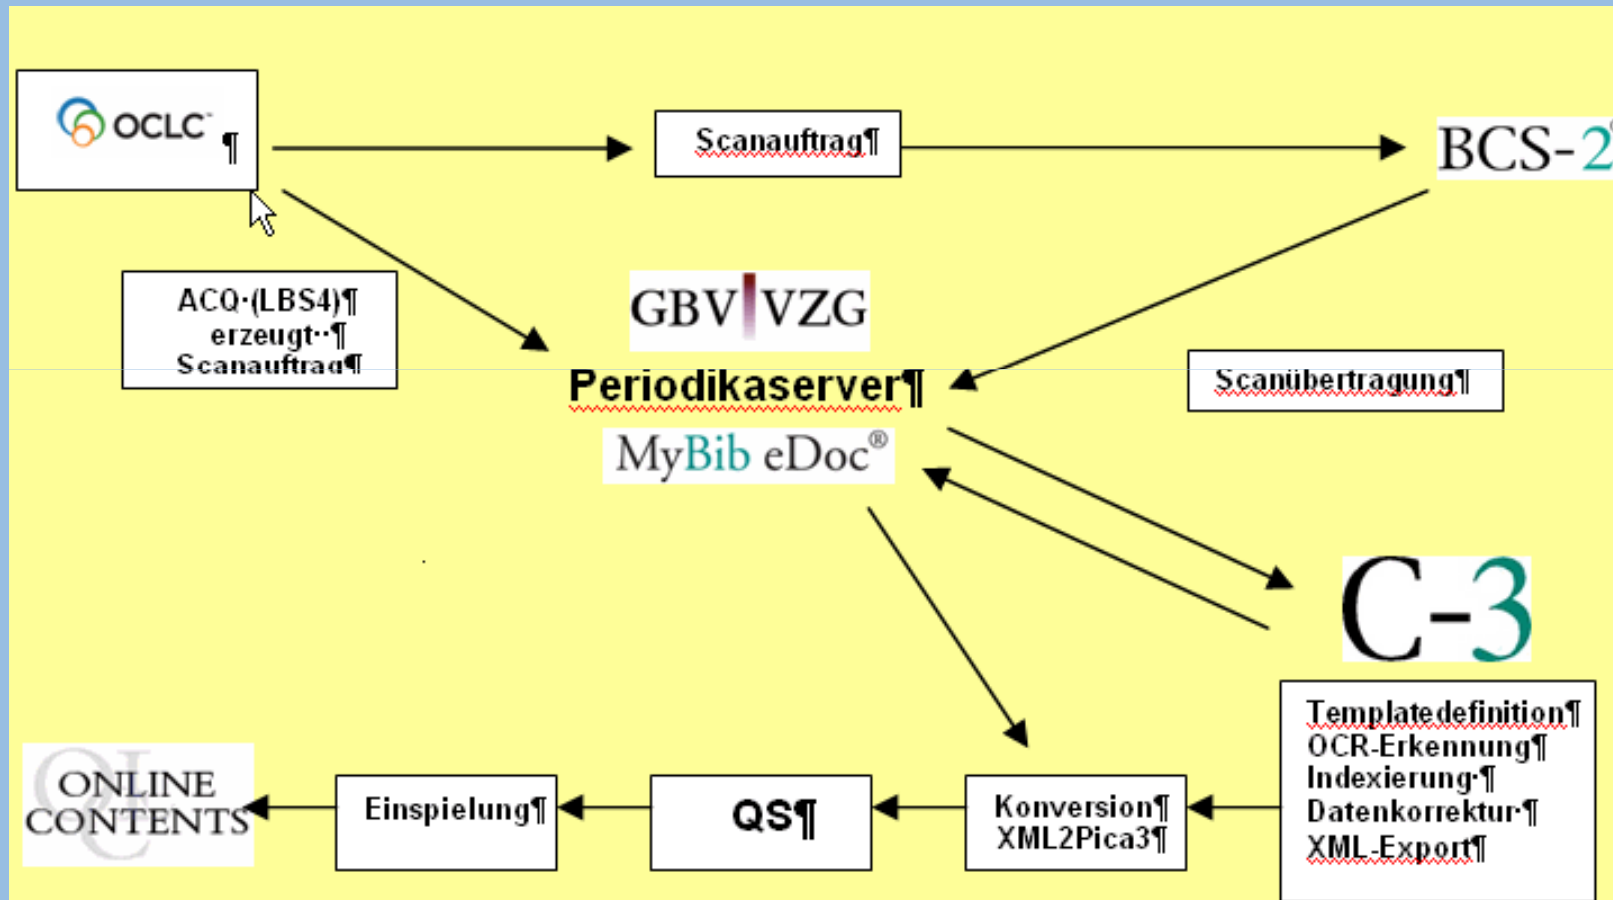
OCLC ¶

Scanauftrag¶

BCS-2

ACQ·(LBS4)¶
erzeugt··¶
Scanauftrag¶

GBV VZG

Periodikaserver¶

MyBib eDoc®

Scanübertragung¶

C-3

Templatedefinition¶
OCR-Erkennung¶
Indexierung·¶
Datenkorrektur·¶
XML-Export¶

Konversion¶
XML2Pica3¶

QS¶

Einspielung¶

ONLINE CONTENTS